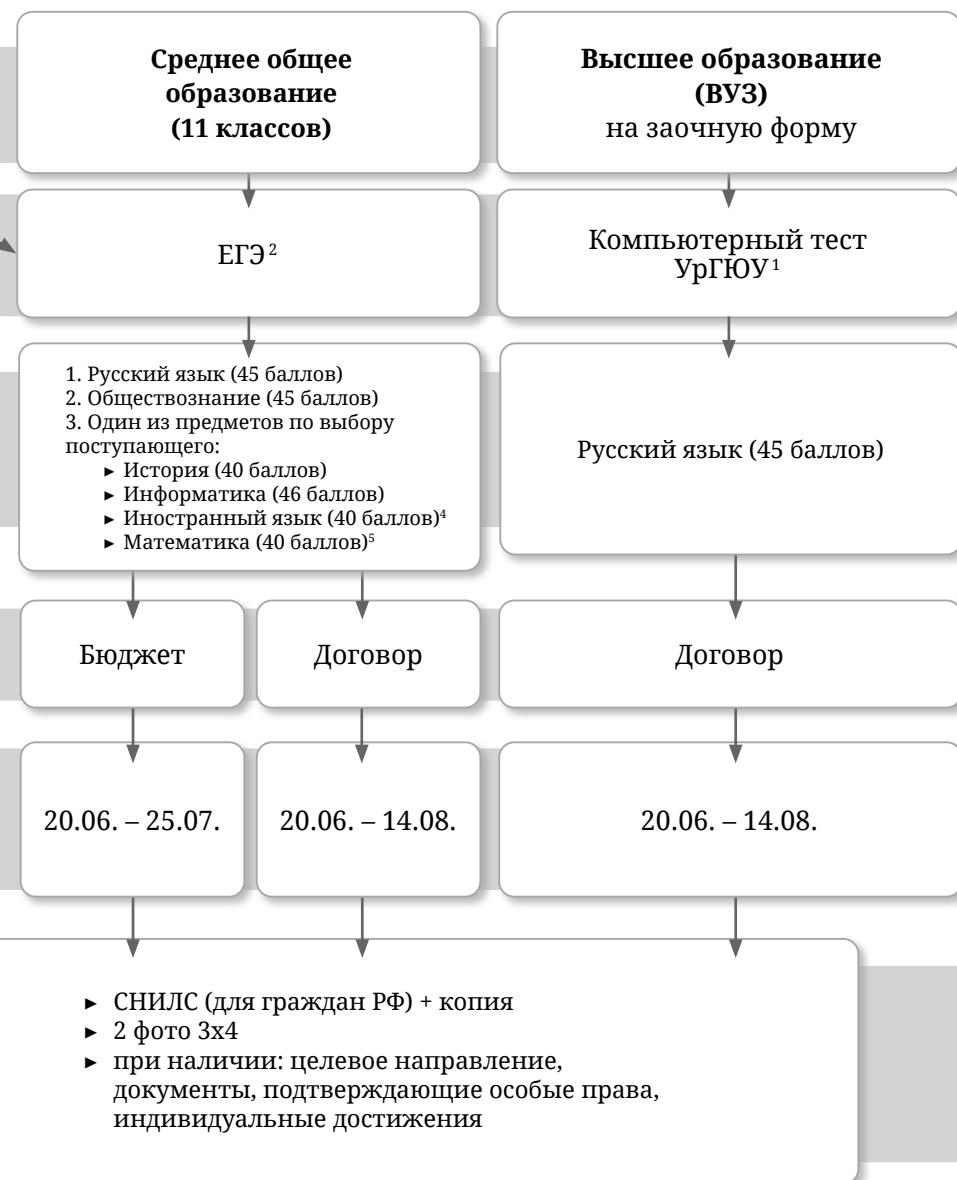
**Среднее общее образование (11 классов)**

**Высшее образование (ВУЗ)**
на заочную форму

ЕГЭ$^2$

Компьютерный тест УрГЮУ$^1$

1. Русский язык (45 баллов)
2. Обществознание (45 баллов)
3. Один из предметов по выбору поступающего:
► История (40 баллов)
► Информатика (46 баллов)
► Иностранный язык (40 баллов)$^4$
► Математика (40 баллов)$^5$

Русский язык (45 баллов)

Бюджет

Договор

Договор

20.06. – 25.07.

20.06. – 14.08.

20.06. – 14.08.

► СНИЛС (для граждан РФ) + копия
► 2 фото 3x4
► при наличии: целевое направление, документы, подтверждающие особые права, индивидуальные достижения